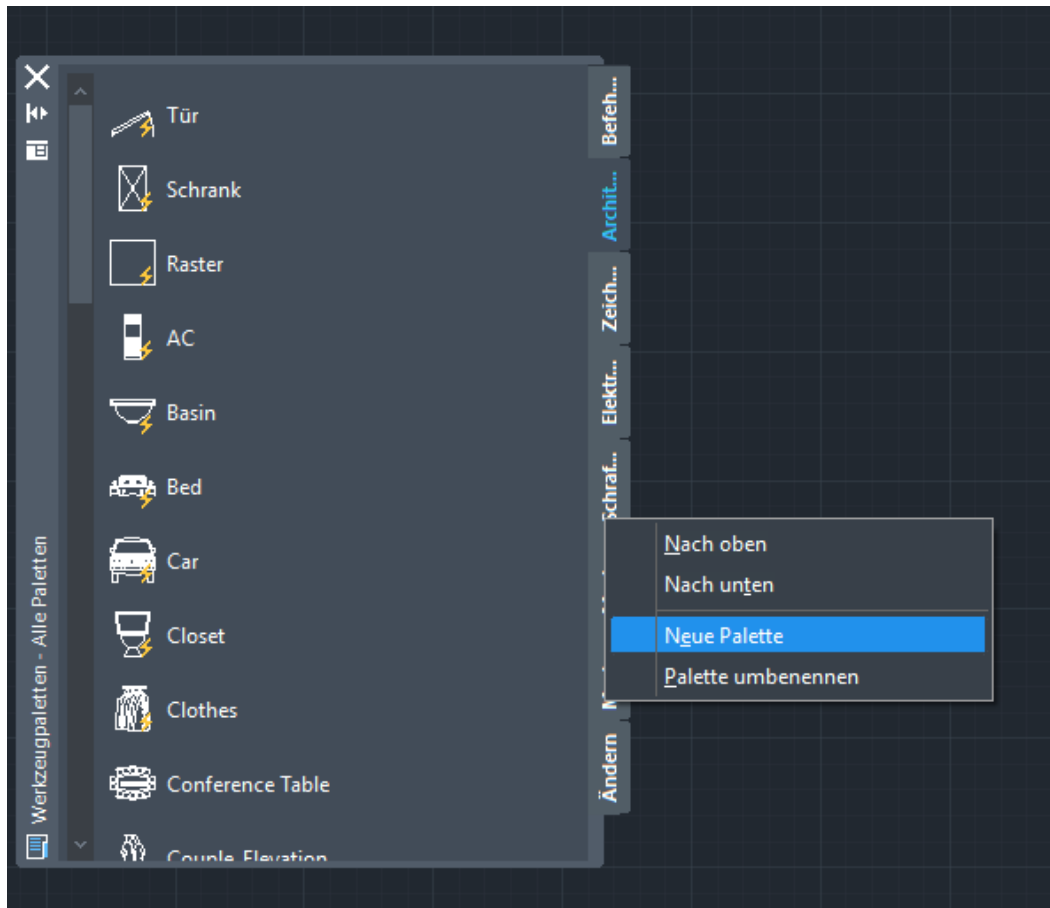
Tür
Schrank
Raster
AC
Basin
Bed
Car
Closet
Clothes
Conference Table
Couple Elevation

Werkzeugpaletten - Alle Paletten

Befeh...
Archit...
Zeich...
Elektr...
Schraf...
M
Ändern

Nach oben
Nach unten
Neue Palette
Palette umbenennen